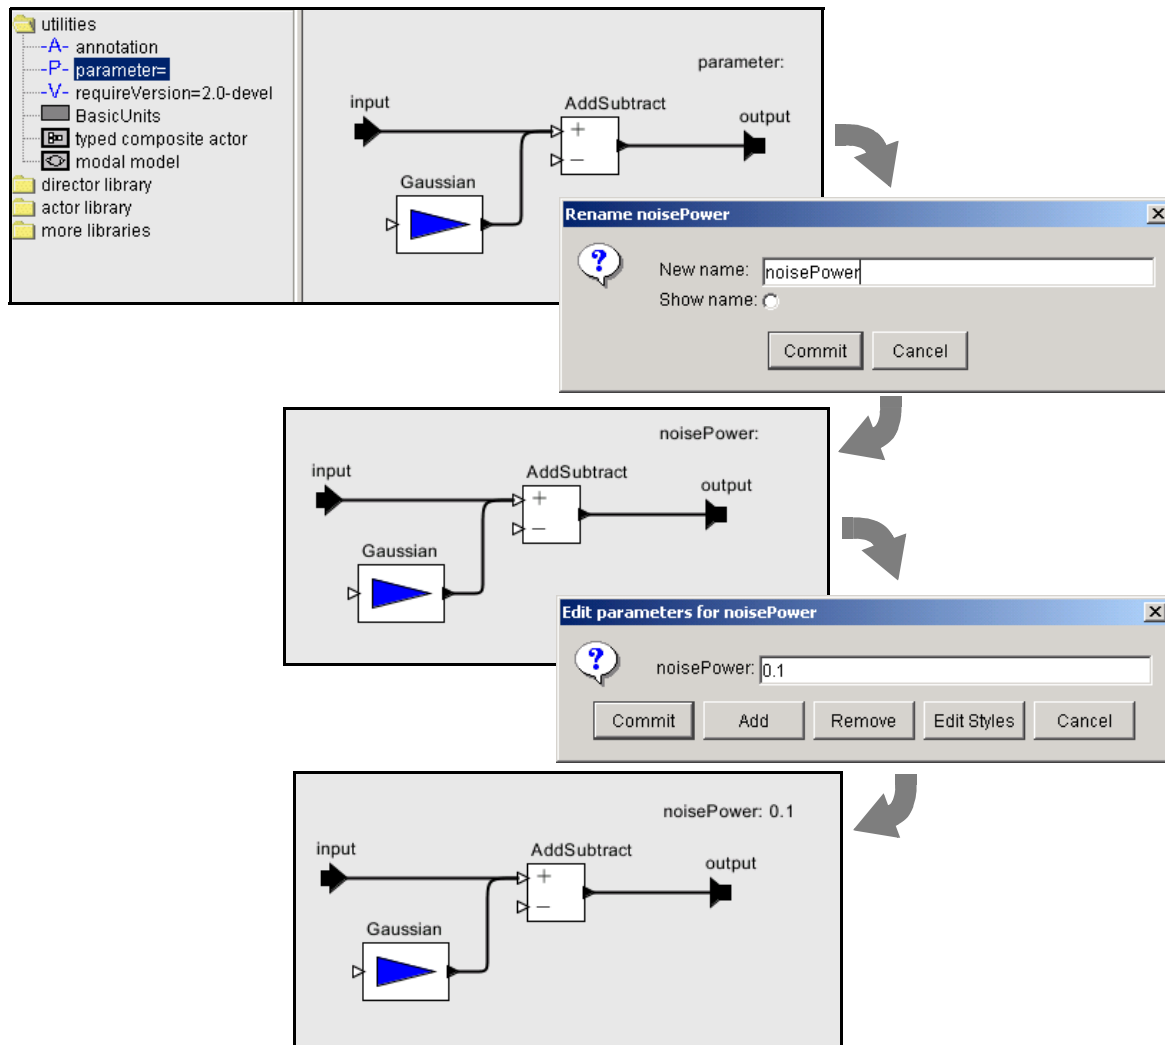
utilities
-A- annotation
-P- parameter=
-V- requireVersion=2.0-devel
BasicUnits
typed composite actor
modal model
director library
actor library
more libraries

parameter:
input
AddSubtract
+
−
output
Gaussian

Rename noisePower
New name: noisePower
Show name:
Commit Cancel

noisePower:
input
AddSubtract
+
−
output
Gaussian

Edit parameters for noisePower
noisePower: 0.1
Commit Add Remove Edit Styles Cancel

noisePower: 0.1
input
AddSubtract
+
−
output
Gaussian